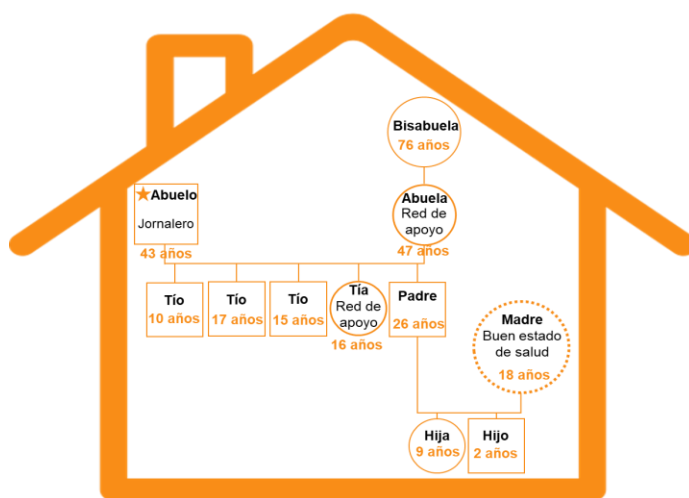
Bisabuela
76 años

Abuelo
Jornalero
43 años

Abuela
Red de apoyo
47 años

Tío
10 años

Tío
17 años

Tío
15 años

Tía
Red de apoyo
16 años

Padre
26 años

Madre
Buen estado de salud
18 años

Hija
9 años

Hijo
2 años